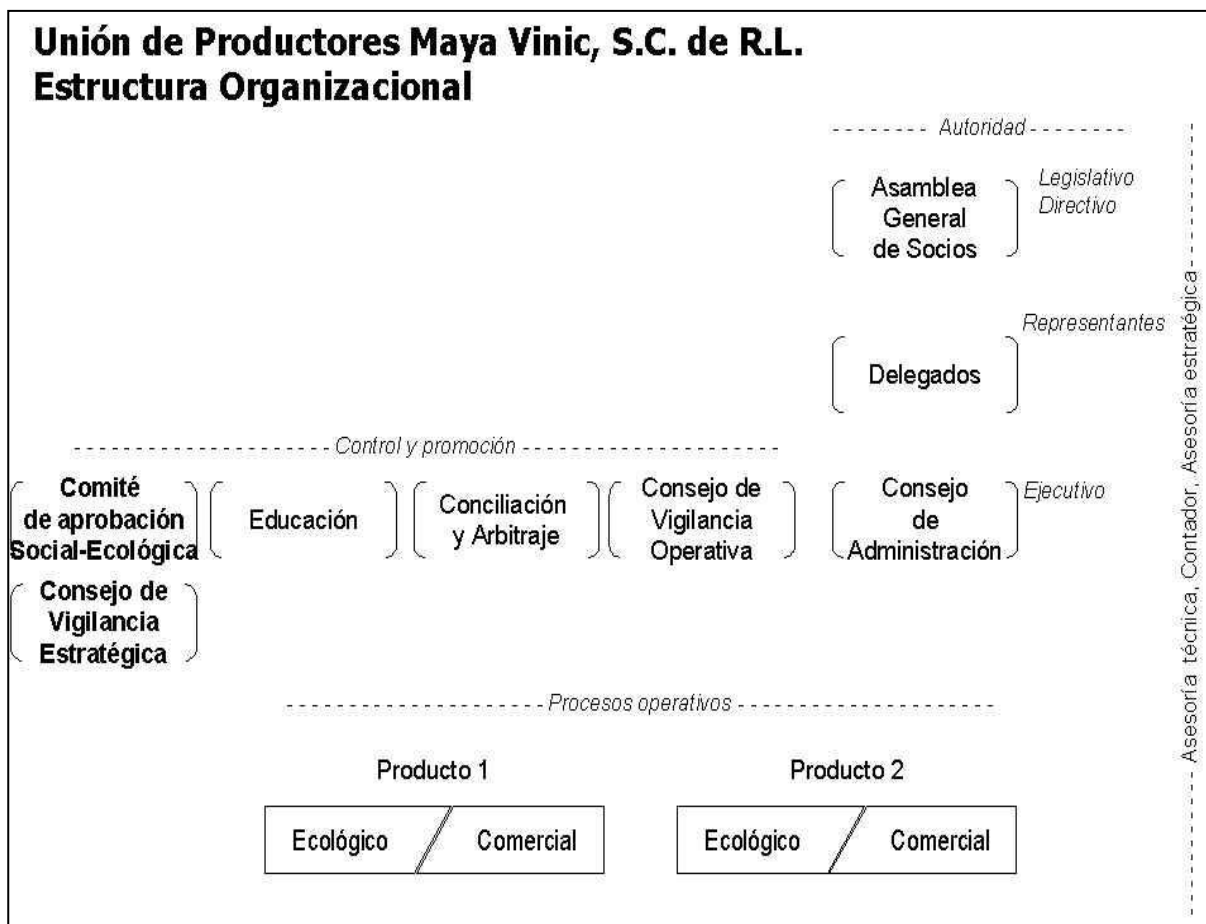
Unión de Productores Maya Vinic, S.C. de R.L.
Estructura Organizacional

Autoridad

Asamblea General de Socios

Legislativo
Directivo

Representantes

Delegados

Control y promoción

Comité de aprobación Social-Ecológica

Educación

Conciliación y Arbitraje

Consejo de Vigilancia Operativa

Consejo de Administración

Ejecutivo

Consejo de Vigilancia Estratégica

Procesos operativos

Producto 1

| Ecológico | Comercial |

Producto 2

| Ecológico | Comercial |

Asesoría técnica, Contador, Asesoría estratégica